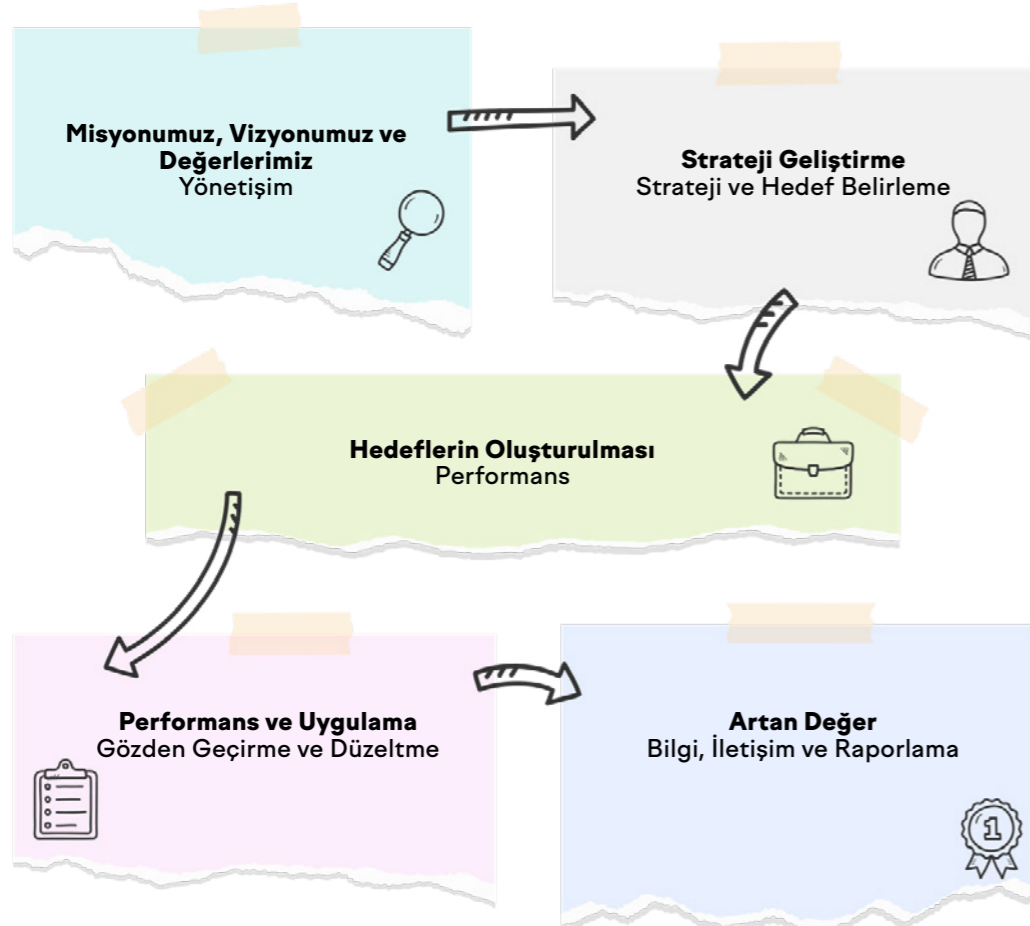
**Misyonumuz, Vizyonumuz ve Değerlerimiz**
Yönetişim

**Strateji Geliştirme**
Strateji ve Hedef Belirleme

**Hedeflerin Oluşturulması**
Performans

**Performans ve Uygulama**
Gözden Geçirme ve Düzeltme

**Artan Değer**
Bilgi, İletişim ve Raporlama

1